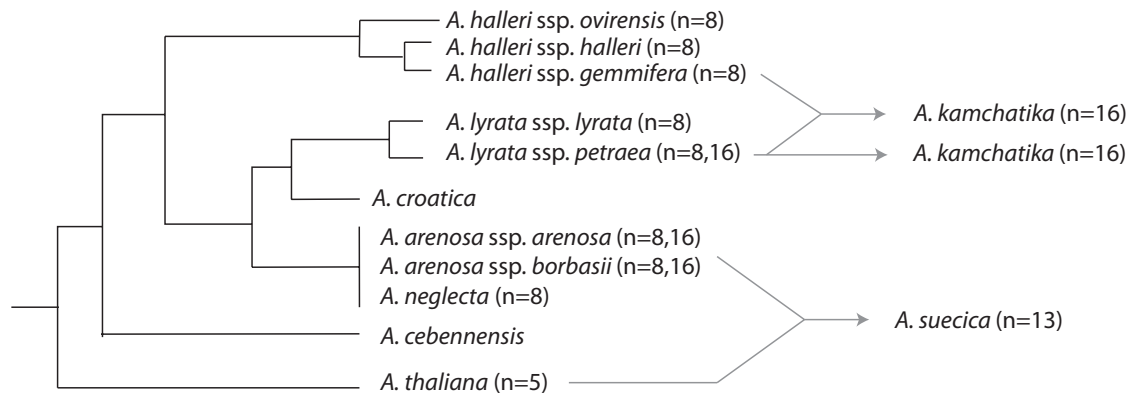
A. halleri ssp. ovirensis (n=8)
A. halleri ssp. halleri (n=8)
A. halleri ssp. gemmifera (n=8)
A. lyrata ssp. lyrata (n=8)
A. lyrata ssp. petraea (n=8,16)
A. croatica
A. arenosa ssp. arenosa (n=8,16)
A. arenosa ssp. borbasii (n=8,16)
A. neglecta (n=8)
A. cebennensis
A. thaliana (n=5)
A. kamchatika (n=16)
A. kamchatika (n=16)
A. suecica (n=13)